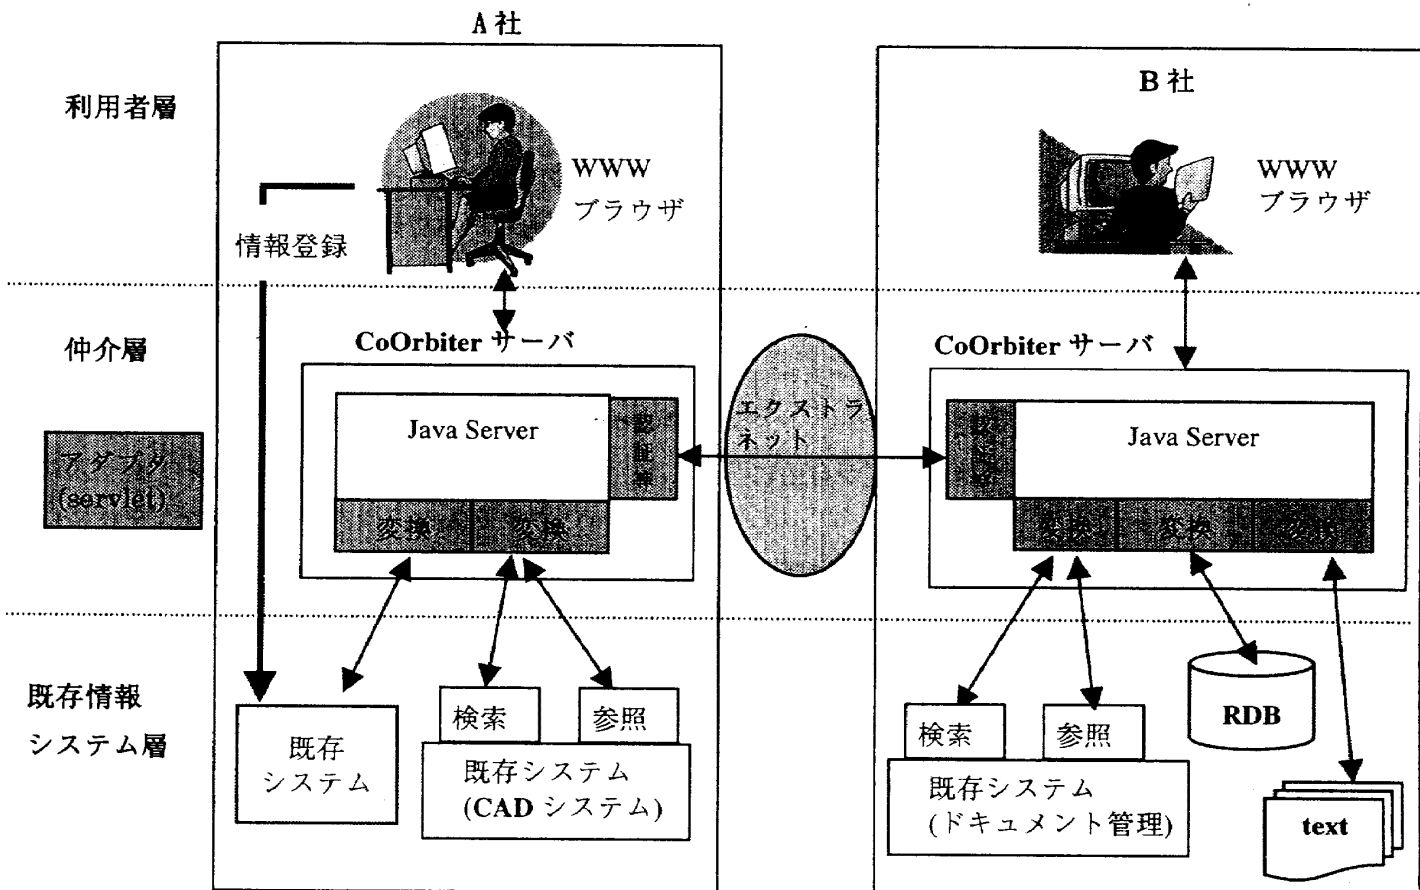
A社

B社

利用者層

WWW
ブラウザ

WWW
ブラウザ

情報登録

仲介層

CoOrbiter サーバ

CoOrbiter サーバ

アダプタ
(servlet)

Java Server

認証部

エクストラネット

認証部

Java Server

変換

変換

変換

変換

変換

既存情報
システム層

既存
システム

検索

参照

既存システム
(CAD システム)

検索

参照

既存システム
(ドキュメント管理)

RDB

text